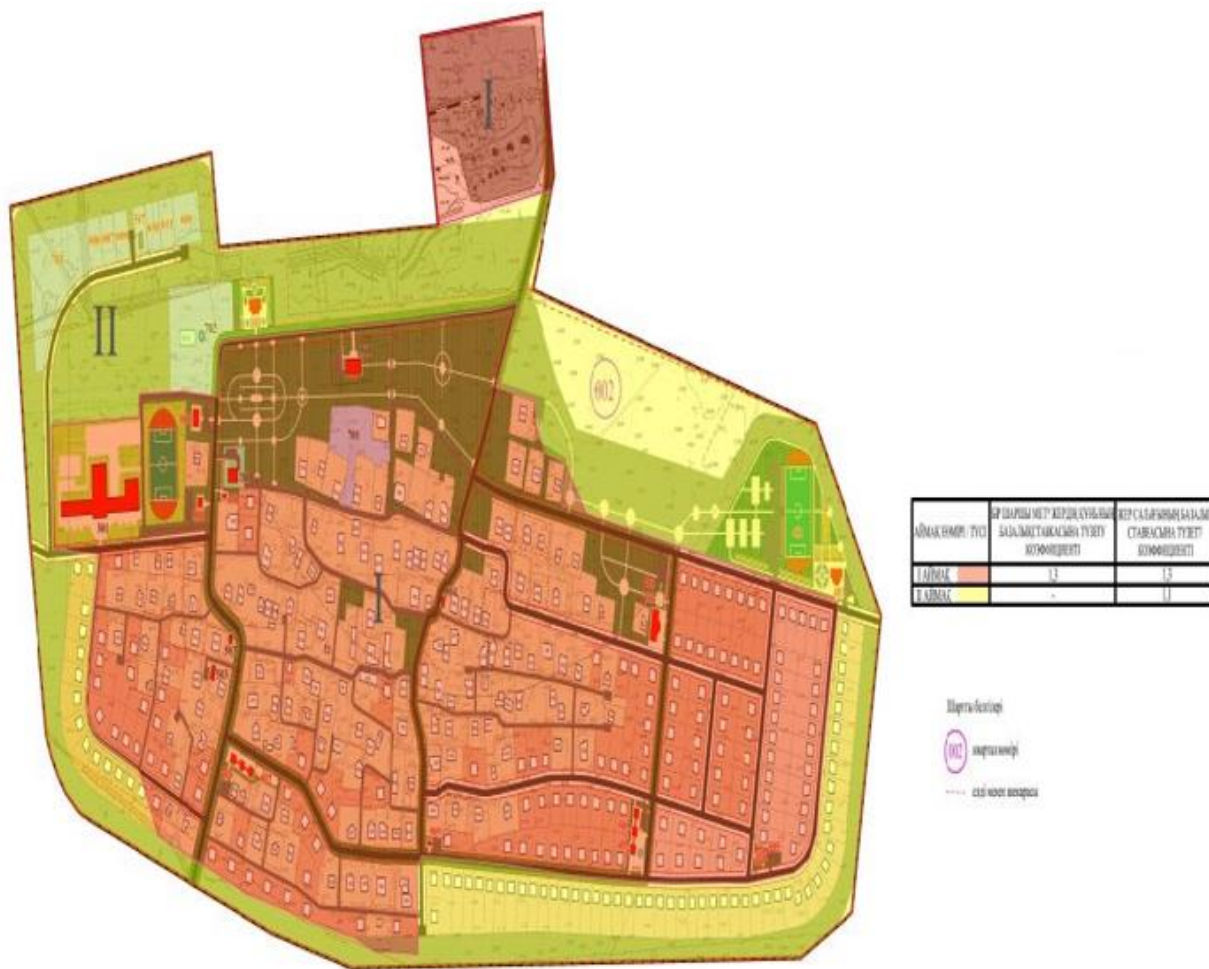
I

II

002

I

| АЙМАҚ НӨМІРІ / ТҮСІ | БІР ШАРШЫ МЕТР ЖЕРДІҢ КҮНЫНЫҢ БАЗАЛЫҚ СТАВКАСЫНА ТҮЗЕТУ КОЭФФИЦИЕНТІ | ЖЕР САЛЫҒЫНЫҢ БАЗАЛЫҚ СТАВКАСЫНА ТҮЗЕТУ КОЭФФИЦИЕНТІ |
|---|---|---|
| I АЙМАҚ | 1,3 | 1,5 |
| II АЙМАҚ | - | 1,1 |

Шартты белгілер

002 кварталы нөмірі

елді мекен шекарасы